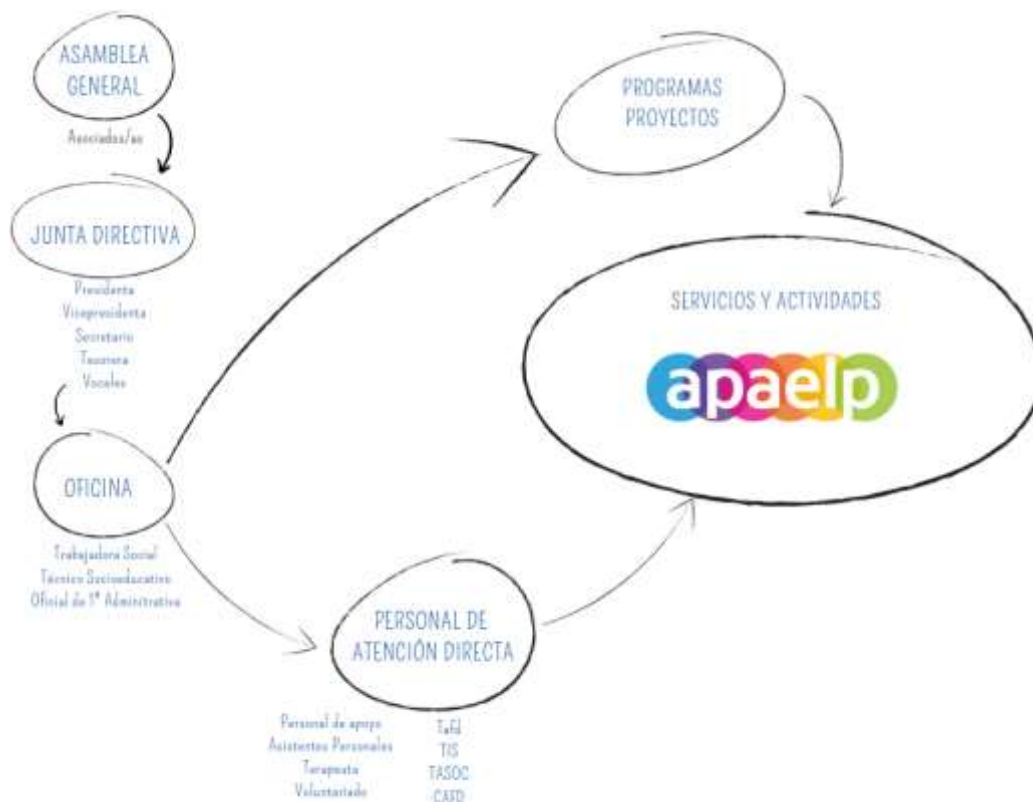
ASAMBLEA GENERAL

Asociados/as

JUNTA DIRECTIVA

Presidenta
Vicepresidenta
Secretario
Tesorera
Vocales

OFICINA

Trabajadora Social
Técnico Socioeducativo
Oficial de 1ª Administrativa

PROGRAMAS PROYECTOS

SERVICIOS Y ACTIVIDADES

apaelp

PERSONAL DE ATENCIÓN DIRECTA

Personal de apoyo
Asistentes Personales
Terapeuta
Voluntariado

TeFd
TIS
TASOC
CAFD